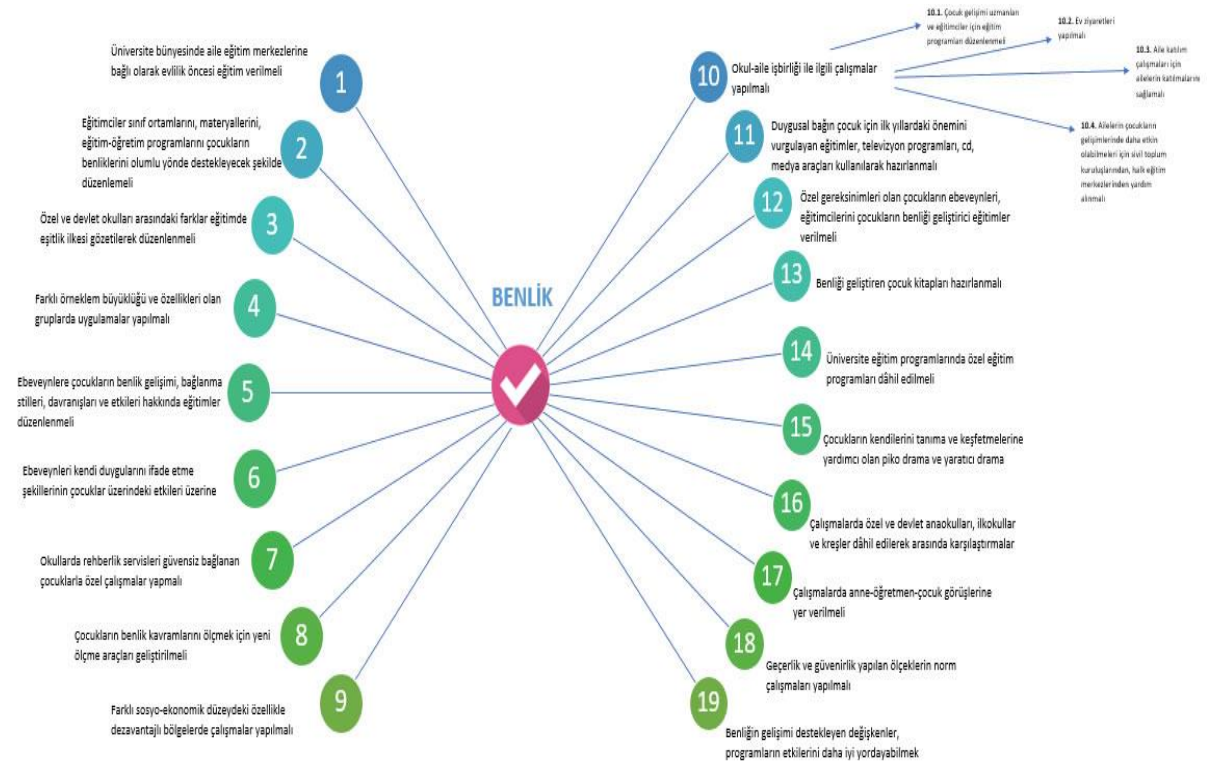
BENLİK

1
Üniversite bünyesinde aile eğitim merkezlerine bağlı olarak evlilik öncesi eğitim verilmeli

2
Eğitimciler sınıf ortamlarını, materyallerini, eğitim-öğretim programlarını çocukların benliklerini olumlu yönde destekleyecek şekilde düzenlemeli

3
Özel ve devlet okulları arasındaki farklar eğitimde eşitlik ilkesi gözetilerek düzenlenmeli

4
Farklı örneklem büyüklüğü ve özellikleri olan gruplarda uygulamalar yapılmalı

5
Ebeveynlere çocukların benlik gelişimi, bağlanma stilleri, davranışları ve etkileri hakkında eğitimler düzenlenmeli

6
Ebeveynleri kendi duygularını ifade etme şekillerinin çocuklar üzerindeki etkileri üzerine

7
Okullarda rehberlik servisleri güvensiz bağlanan çocuklarla özel çalışmalar yapmalı

8
Çocukların benlik kavramlarını ölçmek için yeni ölçme araçları geliştirilmeli

9
Farklı sosyo-ekonomik düzeydeki özellikle dezavantajlı bölgelerde çalışmalar yapılmalı

10
Okul-aile işbirliği ile ilgili çalışmalar yapılmalı

10.1. Çocuk gelişimi uzmanları ve eğitimciler için eğitim programları düzenlenmeli

10.2. Ev ziyaretleri yapılmalı

10.3. Aile katılım çalışmaları için ailelerin katılımlarını sağlamalı

10.4. Ailelerin çocukların gelişimlerinde daha etkin olabilmeleri için sivil toplum kuruluşlarından, halk eğitim merkezlerinden yardım alınmalı

11
Duygusal bağın çocuk için ilk yıllardaki önemini vurgulayan eğitimler, televizyon programları, cd, medya araçları kullanılarak hazırlanmalı

12
Özel gereksinimleri olan çocukların ebeveynleri, eğitimcilerini çocukların benliği geliştirici eğitimler verilmeli

13
Benliği geliştiren çocuk kitapları hazırlanmalı

14
Üniversite eğitim programlarında özel eğitim programları dâhil edilmeli

15
Çocukların kendilerini tanıma ve keşfetmelerine yardımcı olan piko drama ve yaratıcı drama

16
Çalışmalarda özel ve devlet anaokulları, ilkokullar ve kreşler dâhil edilerek arasında karşılaştırmalar

17
Çalışmalarda anne-öğretmen-çocuk görüşlerine yer verilmeli

18
Geçerlik ve güvenirlik yapılan ölçeklerin norm çalışmaları yapılmalı

19
Benliğin gelişimi destekleyen değişkenler, programların etkilerini daha iyi yordayabilmek